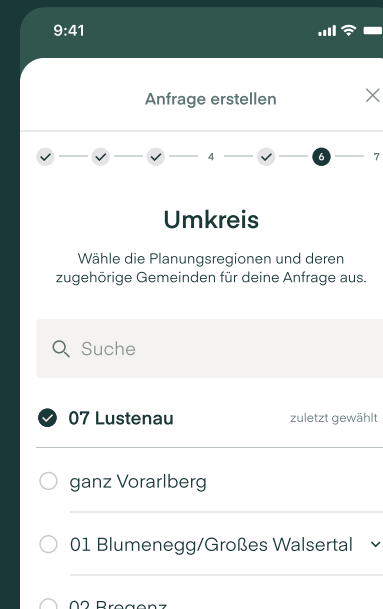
9:41

Anfrage erstellen

4 6 7

Umkreis

Wähle die Planungsregionen und deren zugehörige Gemeinden für deine Anfrage aus.

Suche

07 Lustenau zuletzt gewählt

ganz Vorarlberg

01 Blumenegg/Großes Walsertal

02 Bregenz